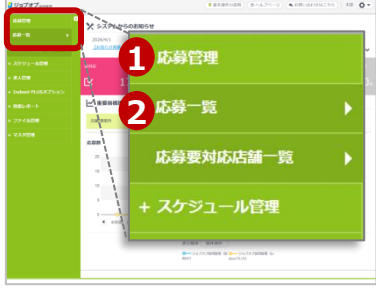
ジョブオプ

応募管理

応募一覧

スケジュール管理

求人管理

Indeed PLUSオプション

帳票レポート

ファイル管理

マスタ管理

システムからのお知らせ

2016/4/1

1

2

応募管理

応募一覧

応募要対応店舗一覧

+ スケジュール管理